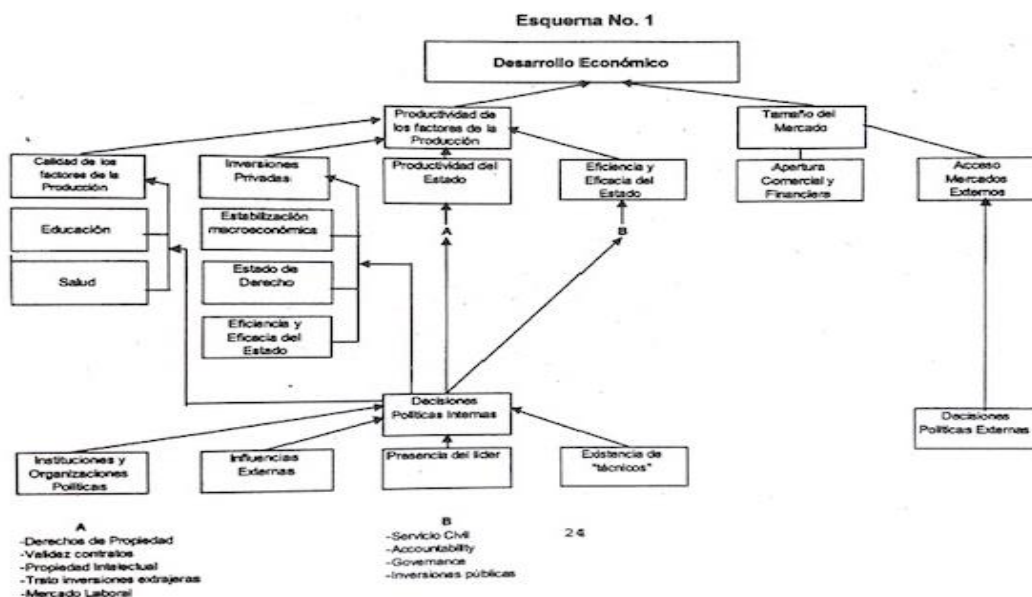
Esquema No. 1

Desarrollo Económico

Productividad de los factores de la Producción

Tamaño del Mercado

Calidad de los factores de la Producción

Inversiones Privadas

Productividad del Estado

Eficiencia y Eficacia del Estado

Apertura Comercial y Financiera

Acceso Mercados Externos

Educación

Salud

Estabilización macroeconómica

Estado de Derecho

Eficiencia y Eficacia del Estado

A

B

Decisiones Políticas Internas

Decisiones Políticas Externas

Instituciones y Organizaciones Políticas

Influencias Externas

Presencia del líder

Existencia de "técnicos"

A
-Derechos de Propiedad
-Validez contratos
-Propiedad Intelectual
-Trato inversiones extrajeras
-Mercado Laboral

B
-Servicio Civil
-Accountability
-Governance
-Inversiones públicas

24